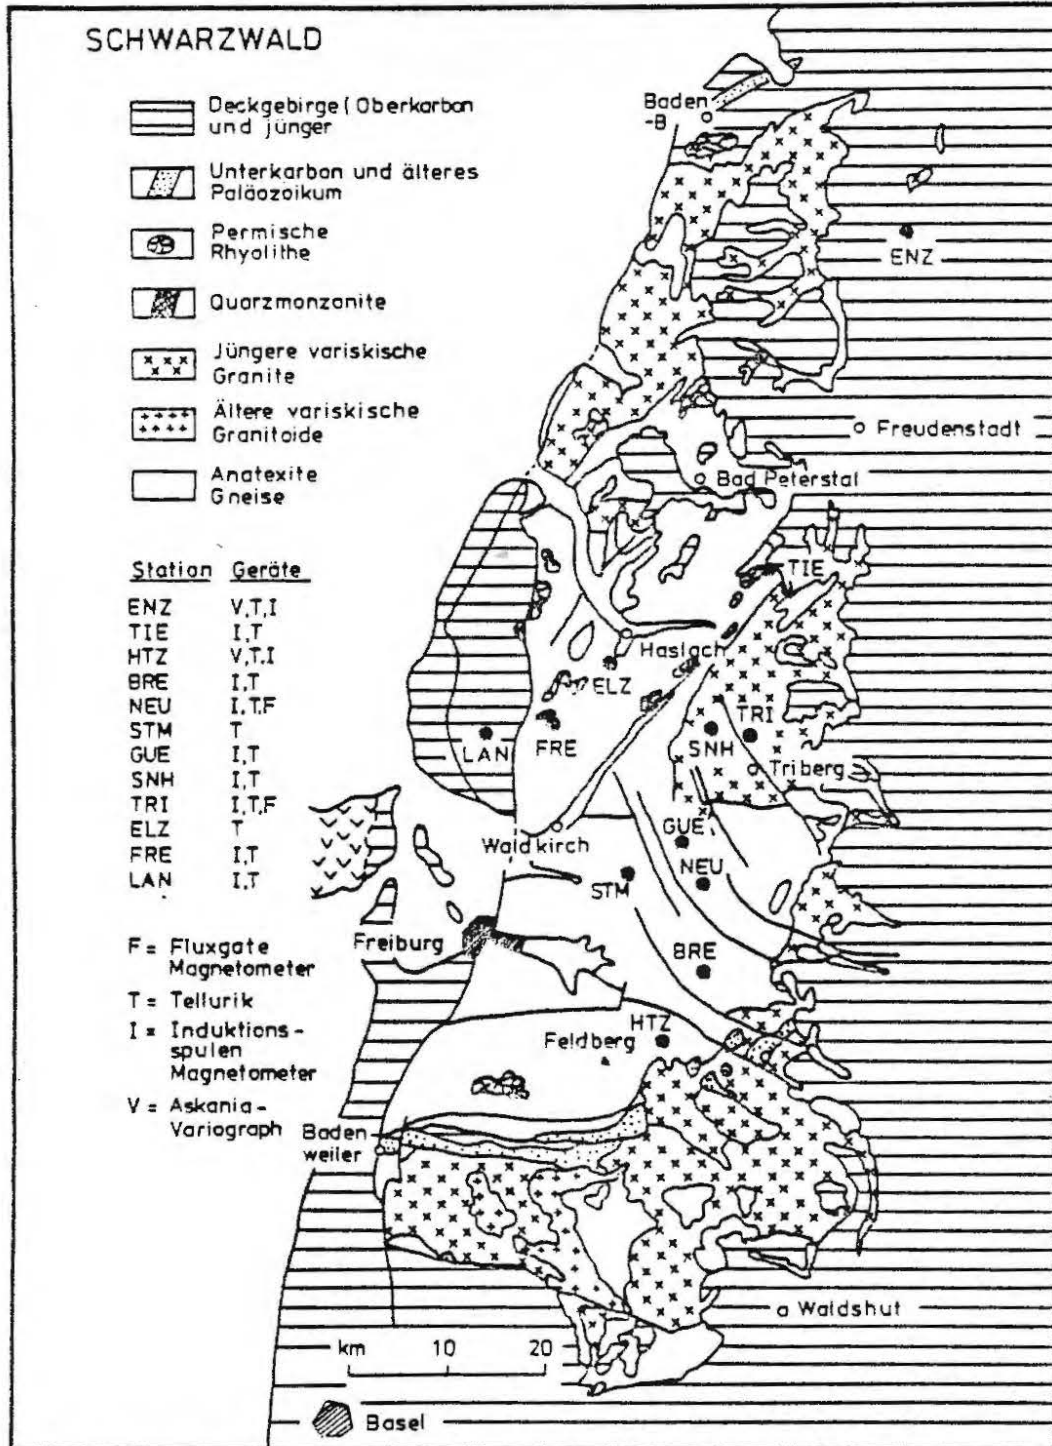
SCHWARZWALD

Deckgebirge (Oberkarbon und jünger

Unterkarbon und älteres Paläozoikum

Permische Rhyolithe

Quarzmonzonite

Jüngere variskische Granite

Ältere variskische Granitoide

Anatexite Gneise

| Station | Geräte |
|---|---|
| ENZ | V,T,I |
| TIE | I,T |
| HTZ | V,T,I |
| BRE | I,T |
| NEU | I,T,F |
| STM | T |
| GUE | I,T |
| SNH | I,T |
| TRI | I,T,F |
| ELZ | T |
| FRE | I,T |
| LAN | I,T |

F = Fluxgate Magnetometer

T = Tellurik

I = Induktionsspulen Magnetometer

V = Askania-Variograph

Baden-B

ENZ

Freudenstadt

Bad Peterstal

TIE

Haslach

ELZ

TRI

LAN

FRE

SNH

Triberg

GUE

Waldkirch

NEU

STM

Freiburg

BRE

HTZ

Feldberg

Badenweiler

Waldshut

km 10 20

Basel